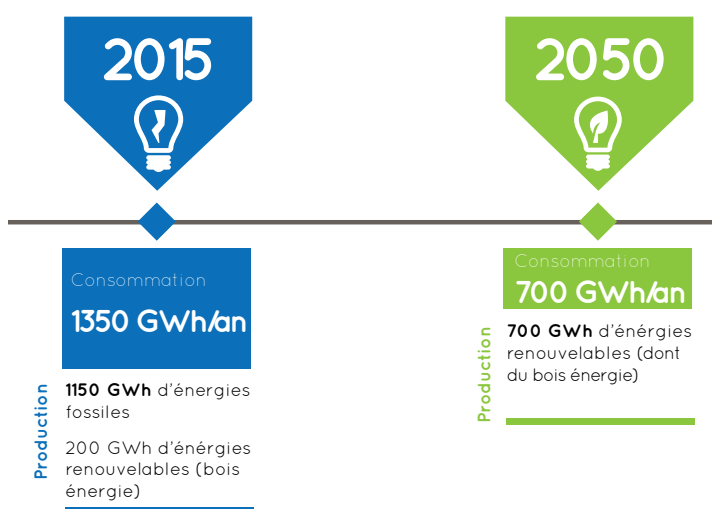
2015

Consommation

1350 GWh/an

Production

1150 GWh d'énergies fossiles

200 GWh d'énergies renouvelables (bois énergie)

2050

Consommation

700 GWh/an

Production

700 GWh d'énergies renouvelables (dont du bois énergie)